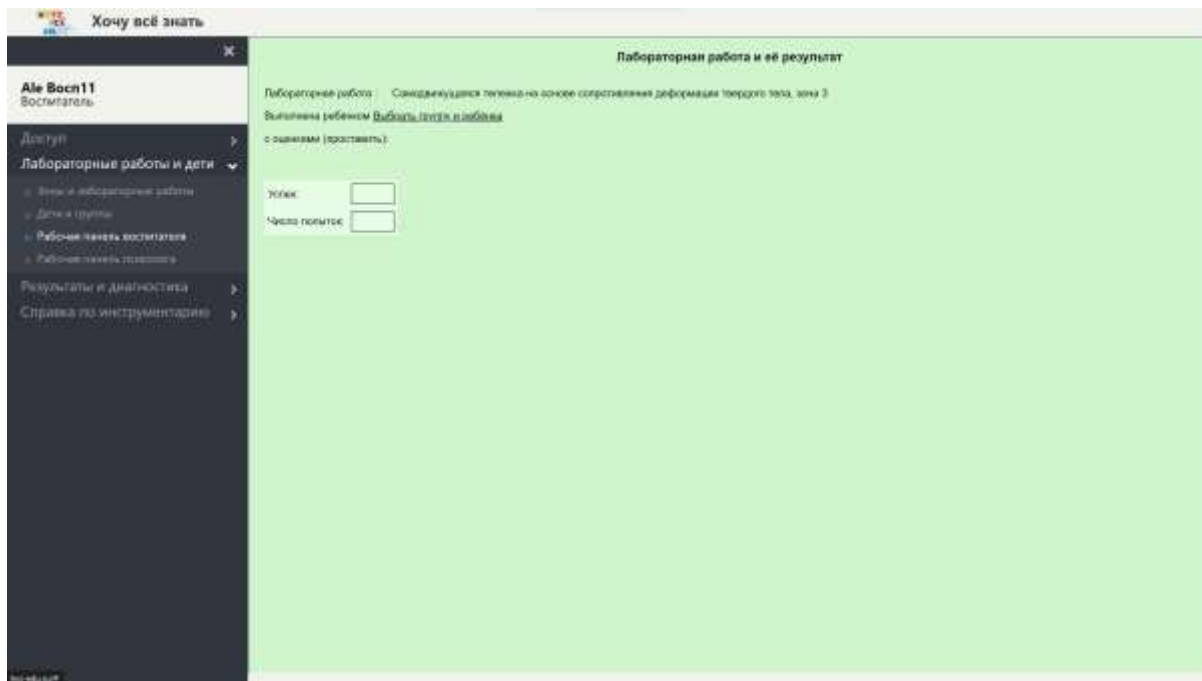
Хочу всё знать

×

Ale Bocn11
Воспитатель

Доступ
Лабораторные работы и дети
Зоны и лабораторные работы
Дети и группы
Рабочая панель воспитателя
Рабочая панель психолога
Результаты и диагностика
Справка по инструментарию

Лабораторная работа и её результат

Лабораторная работа: Самодвижущаяся тележка на основе сопротивления деформации твердого тела, зона 3

Выполнена ребенком Выбрать группу и ребёнка

с оценками (проставить):

Успех:
Число попыток: